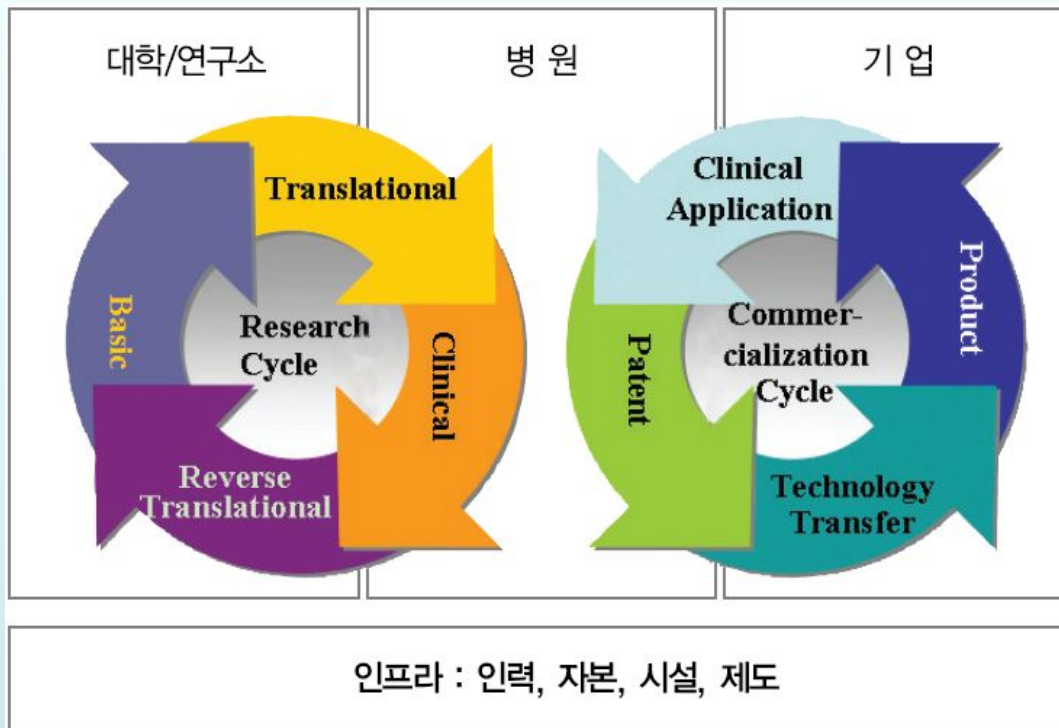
대학/연구소

병 원

기 업

Translational

Basic

Research Cycle

Clinical

Reverse Translational

Clinical Application

Product

Patent

Commercialization Cycle

Technology Transfer

인프라 : 인력, 자본, 시설, 제도